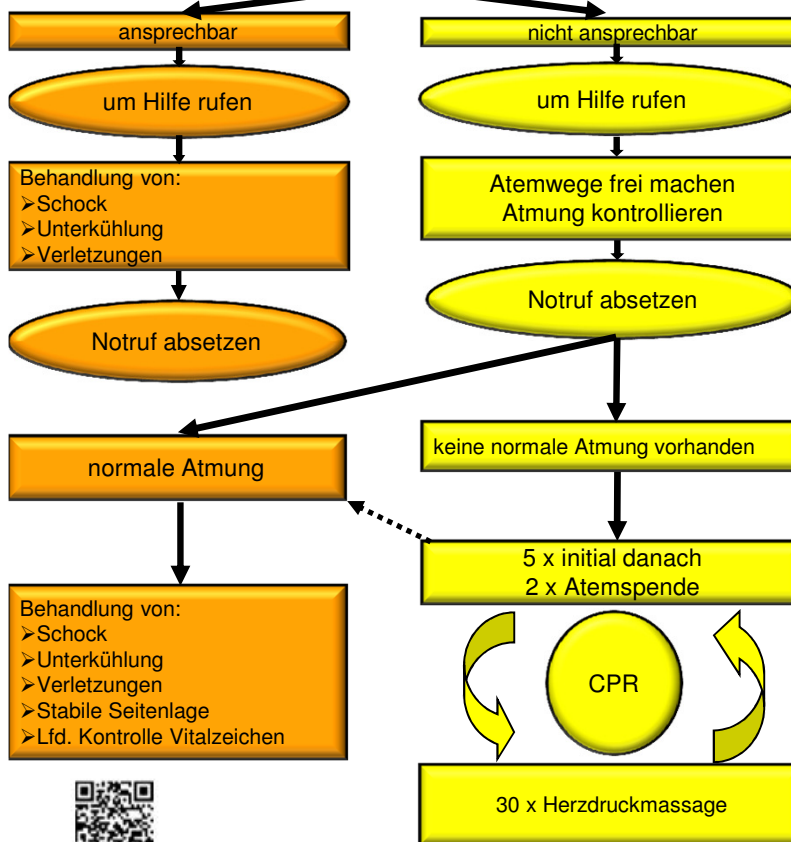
ansprechbar

um Hilfe rufen

Behandlung von:
➢Schock
➢Unterkühlung
➢Verletzungen

Notruf absetzen

nicht ansprechbar

um Hilfe rufen

Atemwege frei machen
Atmung kontrollieren

Notruf absetzen

normale Atmung

Behandlung von:
➢Schock
➢Unterkühlung
➢Verletzungen
➢Stabile Seitenlage
➢Lfd. Kontrolle Vitalzeichen

keine normale Atmung vorhanden

5 x initial danach
2 x Atemspende

CPR

30 x Herzdruckmassage